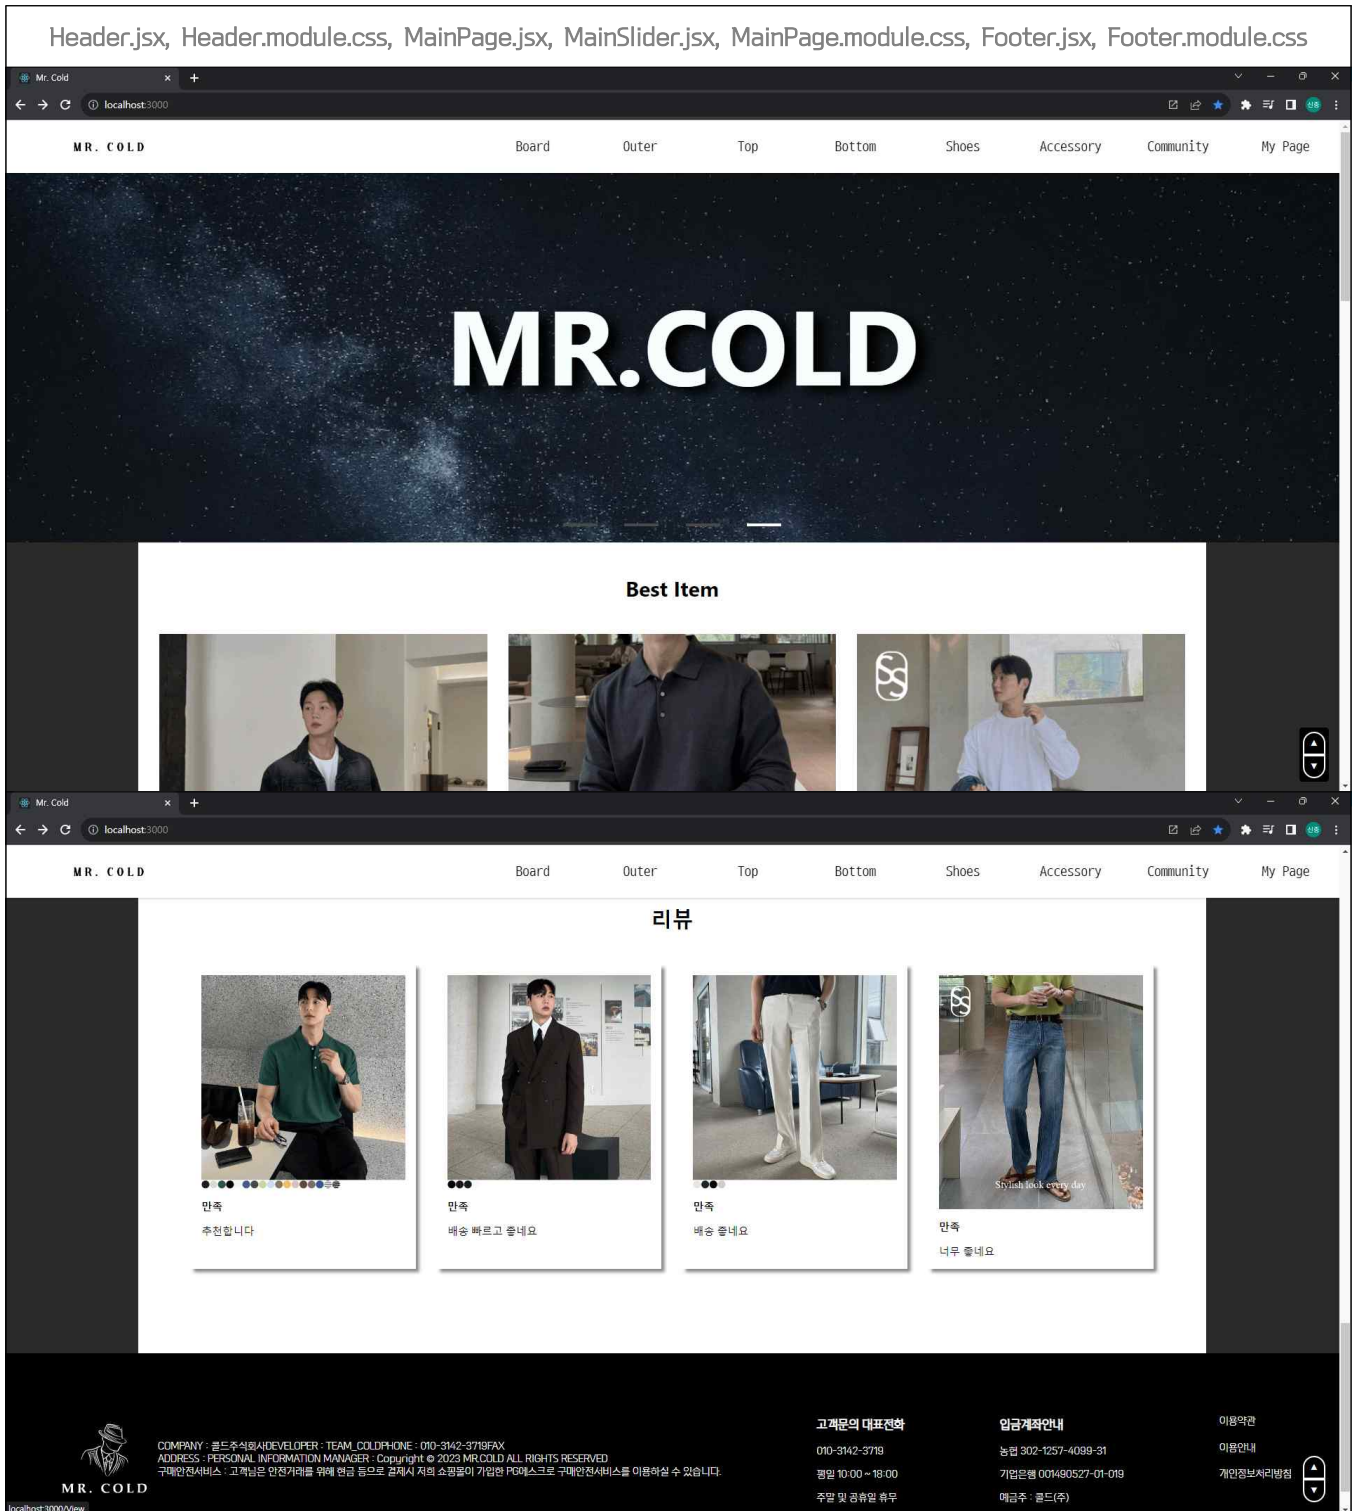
Header.jsx, Header.module.css, MainPage.jsx, MainSlider.jsx, MainPage.module.css, Footer.jsx, Footer.module.css

Mr. Cold

localhost:3000

MR. COLD

Board Outer Top Bottom Shoes Accessory Community My Page

MR.COLD

Best Item

Mr. Cold

localhost:3000

MR. COLD

Board Outer Top Bottom Shoes Accessory Community My Page

리뷰

만족
추천합니다

만족
배송 빠르고 좋네요

만족
배송 좋네요

Stylish look every day
만족
너무 좋네요

MR. COLD

COMPANY : 콜드주식회사DEVELOPER : TEAM_COLDPHONE : 010-3142-3719FAX
ADDRESS : PERSONAL INFORMATION MANAGER : Copyright © 2023 MR.COLD ALL RIGHTS RESERVED
구매안전서비스 : 고객님은 안전거래를 위해 현금 등으로 결제시 저희 쇼핑몰이 가입한 PG에스크로 구매안전서비스를 이용하실 수 있습니다.

고객문의 대표전화
010-3142-3719
평일 10:00 ~ 18:00
주말 및 공휴일 휴무

입금계좌안내
농협 302-1257-4099-31
기업은행 001490527-01-019
예금주 : 콜드(주)

이용약관
이용안내
개인정보처리방침

localhost:3000/View